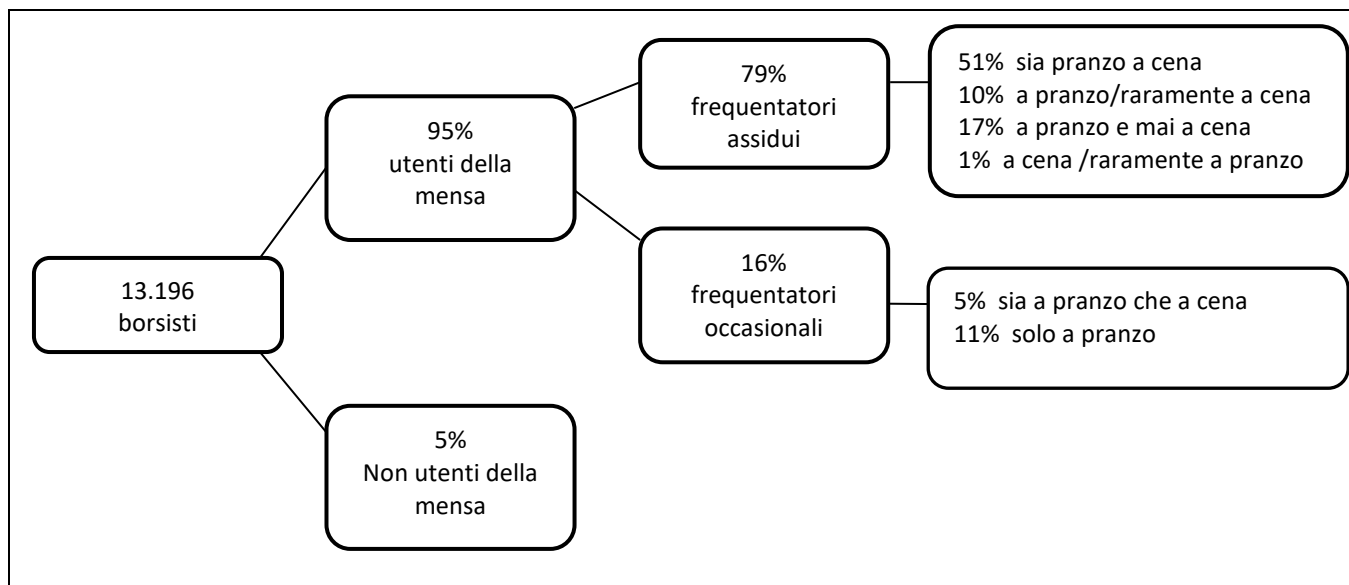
13.196
borsisti

95%
utenti della
mensa

5%
Non utenti della
mensa

79%
frequentatori
assidui

16%
frequentatori
occasionali

51% sia pranzo a cena
10% a pranzo/raramente a cena
17% a pranzo e mai a cena
1% a cena /raramente a pranzo

5% sia a pranzo che a cena
11% solo a pranzo